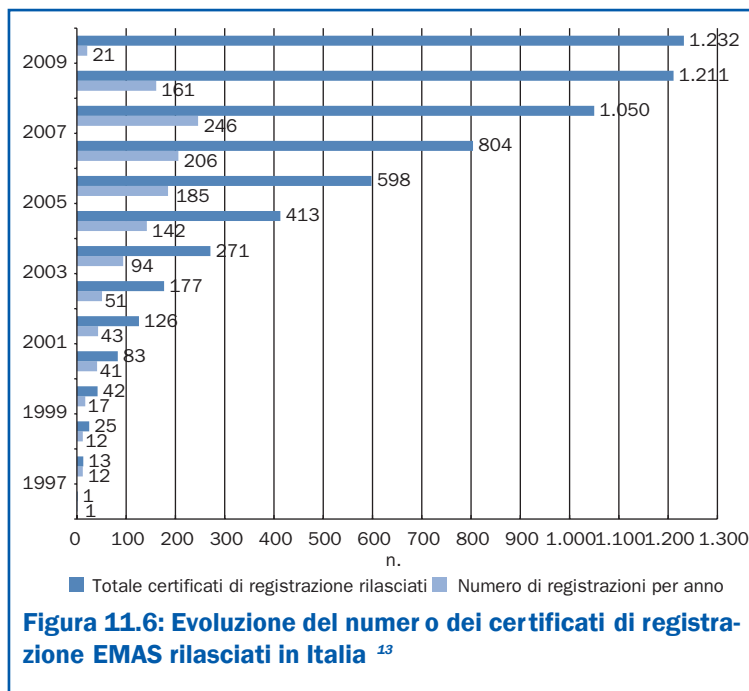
2009
2007
2005
2003
2001
1999
1997

1.232
21
1.211
161
1.050
246
804
206
598
185
413
142
271
94
177
51
126
43
83
41
42
17
25
12
13
12
1
1

0 100 200 300 400 500 600 700 800 900 1.0001.1001.200 1.300
n.

Totale certificati di registrazione rilasciati Numero di registrazioni per anno

Figura 11.6: Evoluzione del numer o dei cer tificati di registrazione EMAS rilasciati in Italia $^{13}$